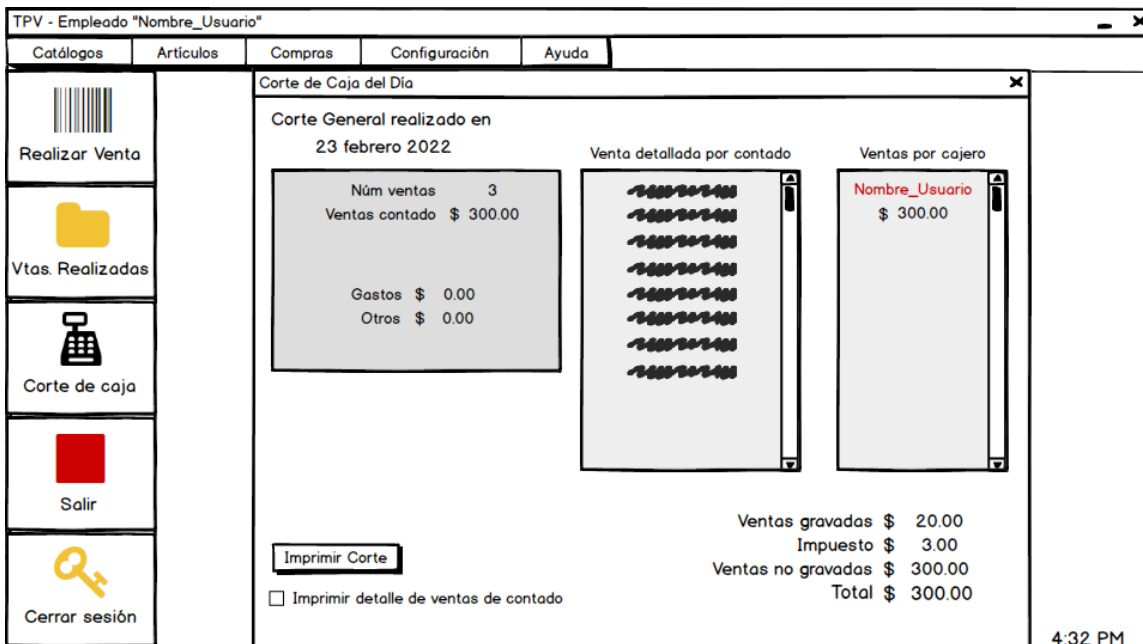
TPV - Empleado "Nombre_Usuario"

Catálogos | Artículos | Compras | Configuración | Ayuda

Realizar Venta

Vtas. Realizadas

Corte de caja

Salir

Cerrar sesión

Corte de Caja del Día

Corte General realizado en
23 febrero 2022

Núm ventas 3
Ventas contado $ 300.00

Gastos $ 0.00
Otros $ 0.00

Venta detallada por contado

Ventas por cajero

Nombre_Usuario
$ 300.00

Ventas gravadas $ 20.00
Impuesto $ 3.00
Ventas no gravadas $ 300.00
Total $ 300.00

Imprimir Corte

Imprimir detalle de ventas de contado

4:32 PM